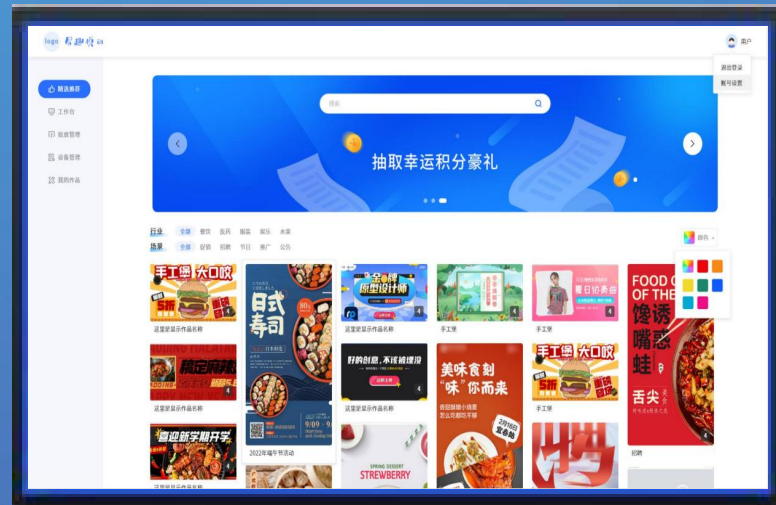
logo 有趣设计

用户

退出登录
账号设置

精选推荐
工作台
稿件管理
设备管理
我的作品

搜索

抽取幸运积分豪礼

行业 全部 餐饮 医药 服装 娱乐 水果
场景 全部 促销 招聘 节日 推广 公告

颜色

手工堡 大口咬
这里是显示作品名称

日式寿司
2022年端午节活动

金牌原型设计师
这里是显示作品名称

手工堡

夏日仿寿面
手工堡

FOOD OF THE 馋诱嘴恋蛙 舌尖
招聘

这里是显示作品名称

好的创意，不该被埋没
这里是显示作品名称

美味食刻 "味"你而来

手工堡 大口咬
手工堡

喜迎新学期开学

SPRING DESSERT STREWBERRY